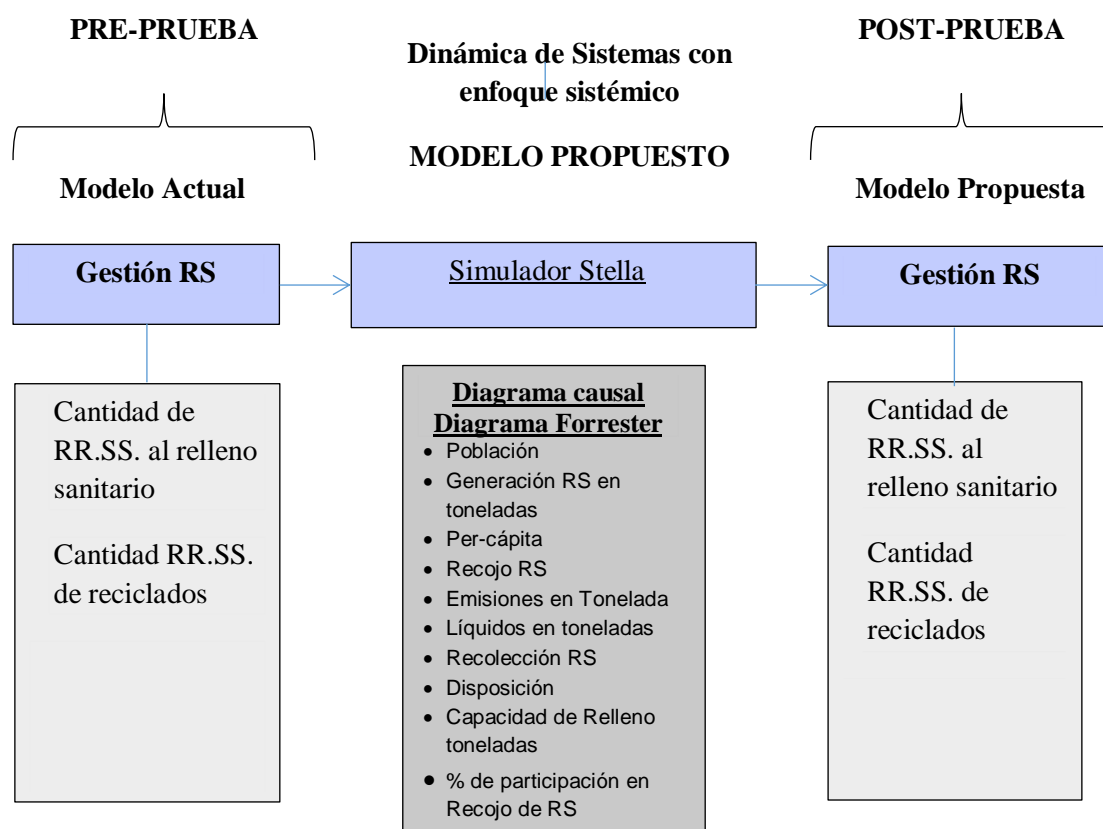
PRE-PRUEBA

Dinámica de Sistemas con enfoque sistémico

POST-PRUEBA

MODELO PROPUESTO

Modelo Actual

Modelo Propuesta

Gestión RS

Simulador Stella

Gestión RS

Cantidad de RR.SS. al relleno sanitario

Cantidad RR.SS. de reciclados

Diagrama causal
Diagrama Forrester

- Población
- Generación RS en toneladas
- Per-cápita
- Recojo RS
- Emisiones en Tonelada
- Líquidos en toneladas
- Recolección RS
- Disposición
- Capacidad de Relleno toneladas
- % de participación en Recojo de RS

Cantidad de RR.SS. al relleno sanitario

Cantidad RR.SS. de reciclados